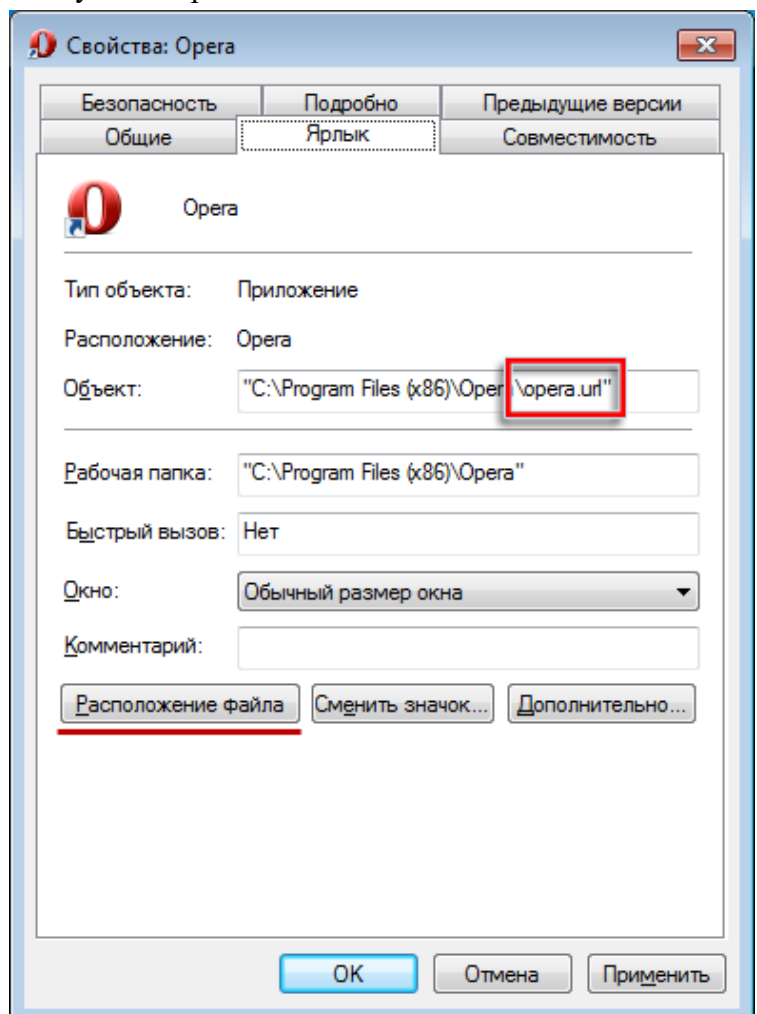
Свойства: Opera

Безопасность | Подробно | Предыдущие версии
Общие | Ярлык | Совместимость

Opera

Тип объекта: Приложение

Расположение: Opera

Объект: "C:\Program Files (x86)\Oper\opera.url"

Рабочая папка: "C:\Program Files (x86)\Opera"

Быстрый вызов: Нет

Окно: Обычный размер окна

Комментарий:

Расположение файла | Сменить значок... | Дополнительно...

OK | Отмена | Применить